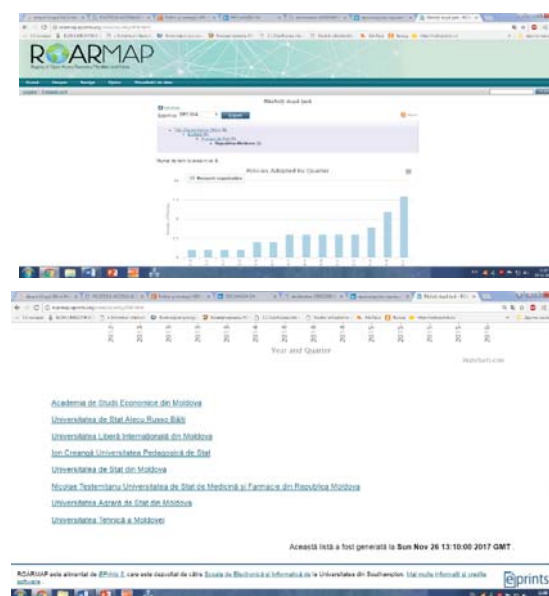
ROARMAP

Mențiuni după țară

Policies Adopted by Quarter

Year and Quarter

Academia de Studii Economice din Moldova

Universitatea de Stat Alecu Russo Bălți

Universitatea Liberă Internațională din Moldova

Ion Creangă Universitatea Pedagogică de Stat

Universitatea de Stat din Moldova

Nicolae Testemitanu Universitatea de Stat de Medicină și Farmacie din Republica Moldova

Universitatea Agrară de Stat din Moldova

Universitatea Tehnică a Moldovei

Această listă a fost generată la Sun Nov 26 13:10:00 2017 GMT.

ROARMAP este alimentat de EPrints 3, care este dezvoltat de către Școala de Electronică și Informatică de la Universitatea din Southampton. Mai multe informații și credite software.

eprints